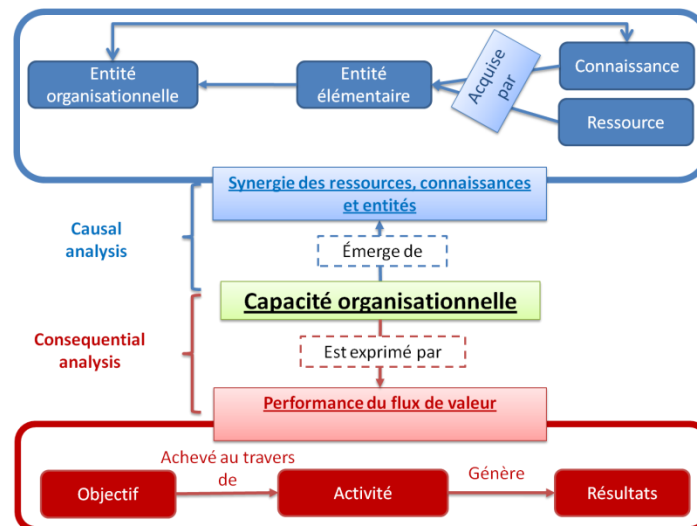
Entité organisationnelle

Entité élémentaire

Acquise par

Connaissance

Ressource

Synergie des ressources, connaissances et entités

Causal analysis

Émerge de

Capacité organisationnelle

Consequential analysis

Est exprimé par

Performance du flux de valeur

Objectif

Achevé au travers de

Activité

Génère

Résultats